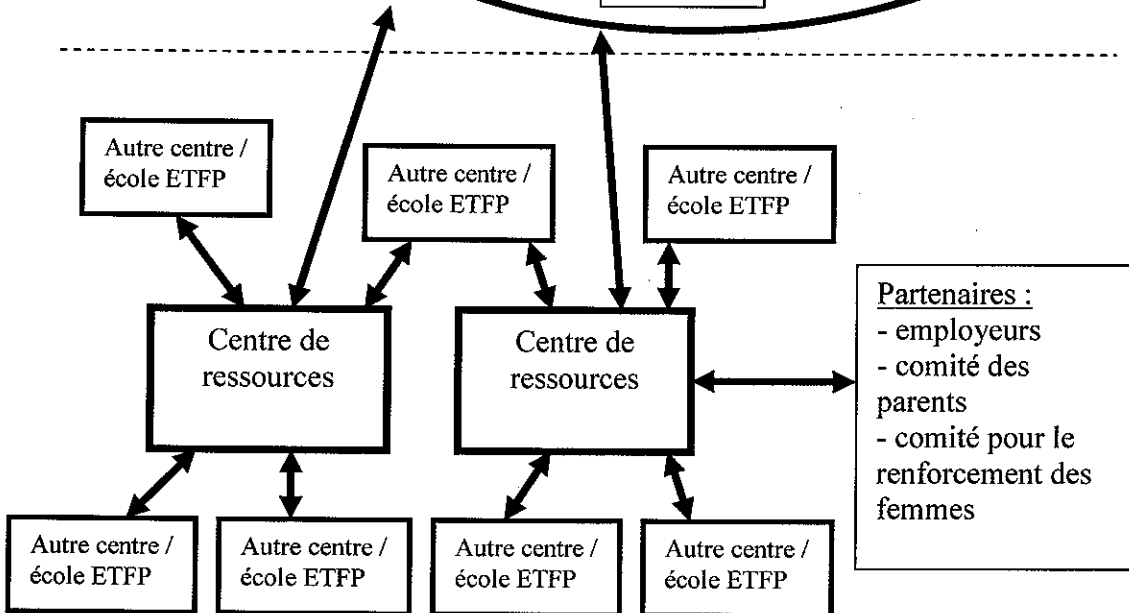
Autre centre / école ETFP

Autre centre / école ETFP

Autre centre / école ETFP

Centre de ressources

Centre de ressources

Partenaires :
- employeurs
- comité des parents
- comité pour le renforcement des femmes

Autre centre / école ETFP

Autre centre / école ETFP

Autre centre / école ETFP

Autre centre / école ETFP